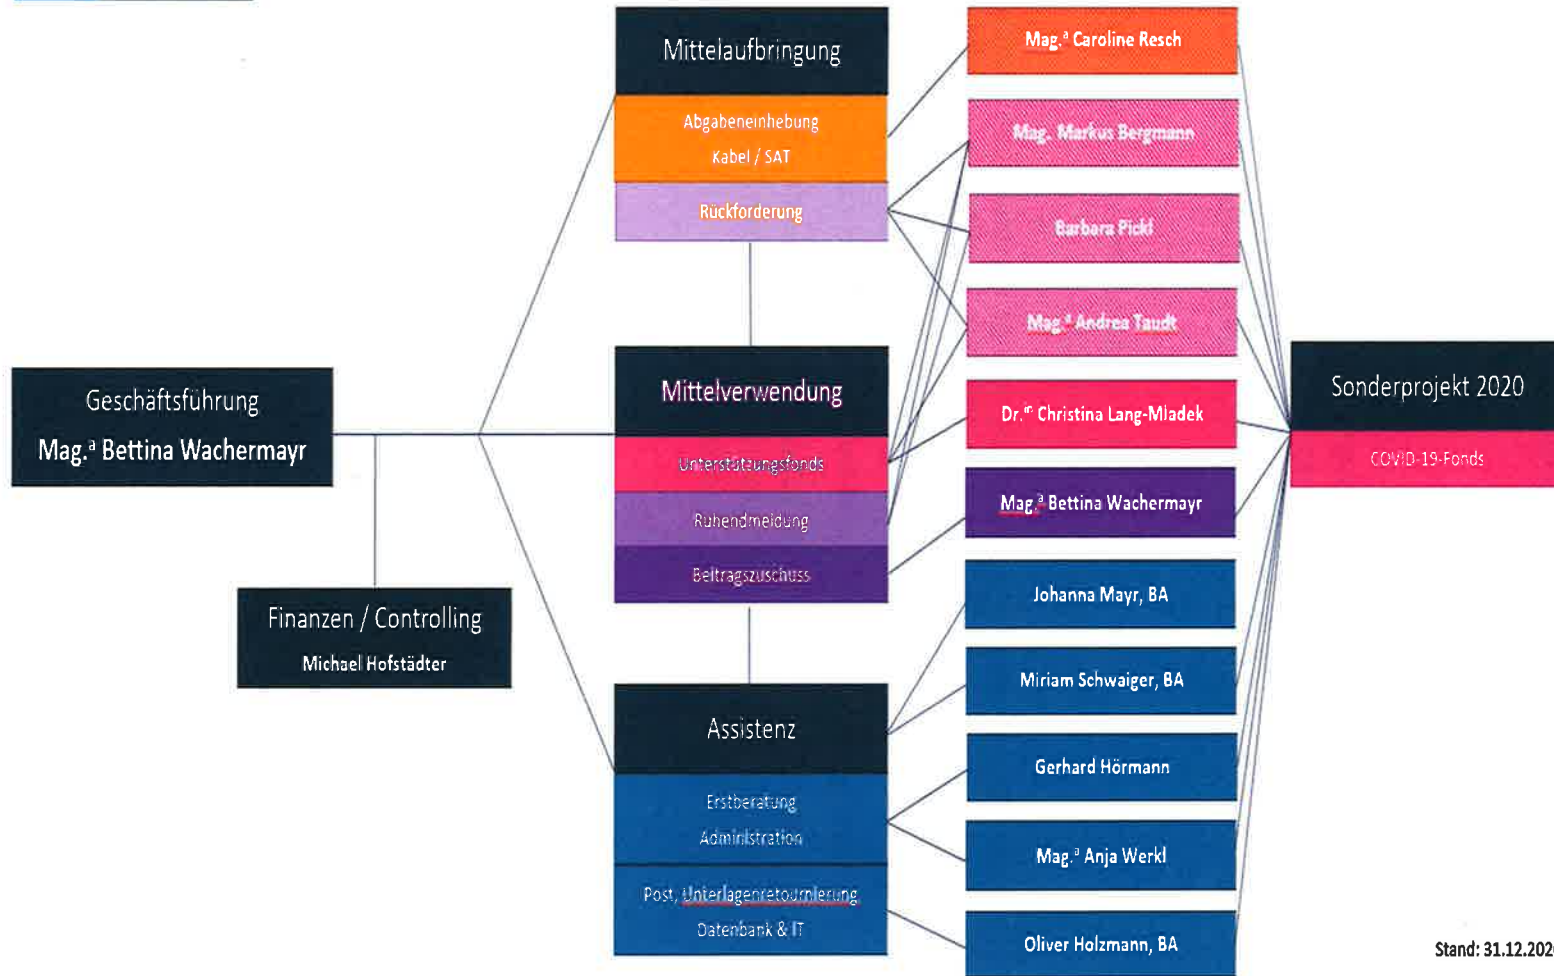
Geschäftsführung
Mag.ª Bettina Wachermayr

Finanzen / Controlling
Michael Hofstädter

Mittelaufbringung
Abgabeneinhebung
Kabel / SAT
Rückforderung

Mittelverwendung
Unterstützungsfonds
Ruhendmeldung
Beitragszuschuss

Assistenz
Erstberatung
Administration
Post, Unterlagenretournierung
Datenbank & IT

Mag.ª Caroline Resch
Mag. Markus Bergmann
Barbara Pickl
Mag.ª Andrea Taudt
Dr.in Christina Lang-Mladek
Mag.ª Bettina Wachermayr
Johanna Mayr, BA
Miriam Schwaiger, BA
Gerhard Hörmann
Mag.ª Anja Werkl
Oliver Holzmann, BA

Sonderprojekt 2020
COVID-19-Fonds

Stand: 31.12.202